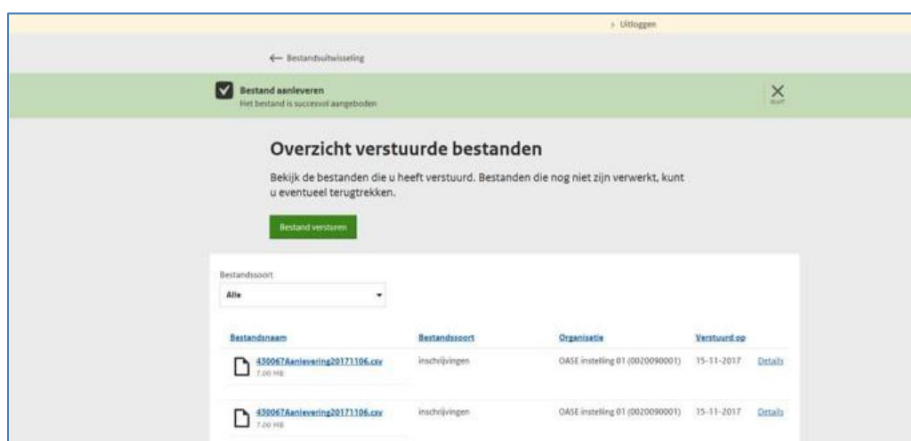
› Uitloggen

← Bestandsuitwisseling

Bestand aanleveren
Het bestand is succesvol aangeboden

Sluit

Overzicht verstuurde bestanden

Bekijk de bestanden die u heeft verstuurd. Bestanden die nog niet zijn verwerkt, kunt u eventueel terugtrekken.

Bestand versturen

Bestandssoort
Alle

| Bestandsnaam | Bestandssoort | Organisatie | Verstuurd op | |
|---|---|---|---|---|
| 430067Aanlevering20171106.csv 7.00 MB | inschrijvingen | OASE instelling 01 (0020090001) | 15-11-2017 | Details |
| 430067Aanlevering20171106.csv 7.00 MB | inschrijvingen | OASE instelling 01 (0020090001) | 15-11-2017 | Details |